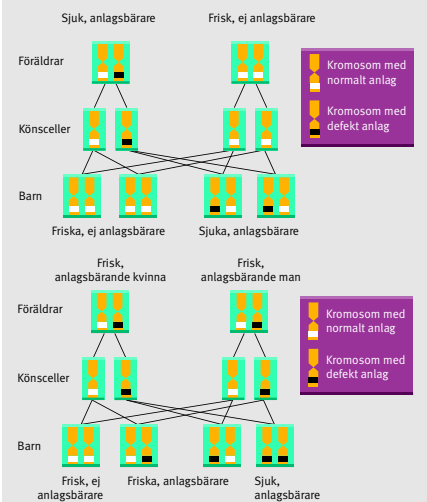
Sjuk, anlagsbärare

Frisk, ej anlagsbärare

Föräldrar

Kromosom med normalt anlag

Kromosom med defekt anlag

Könsceller

Barn

Friska, ej anlagsbärare

Sjuka, anlagsbärare

Frisk, anlagsbärande kvinna

Frisk, anlagsbärande man

Föräldrar

Kromosom med normalt anlag

Kromosom med defekt anlag

Könsceller

Barn

Frisk, ej anlagsbärare

Friska, anlagsbärare

Sjuk, anlagsbärare